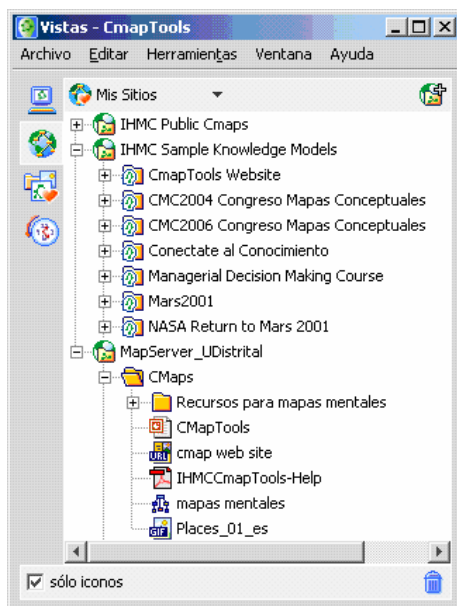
Vistas - CmapTools
Archivo Editar Herramientas Ventana Ayuda
Mis Sitios
IHMC Public Cmaps
IHMC Sample Knowledge Models
CmapTools Website
CMC2004 Congreso Mapas Conceptuales
CMC2006 Congreso Mapas Conceptuales
Conectate al Conocimiento
Managerial Decision Making Course
Mars2001
NASA Return to Mars 2001
MapServer_UDistrital
CMaps
Recursos para mapas mentales
CMapTools
cmap web site
IHMCCmapTools-Help
mapas mentales
Places_01_es
sólo iconos